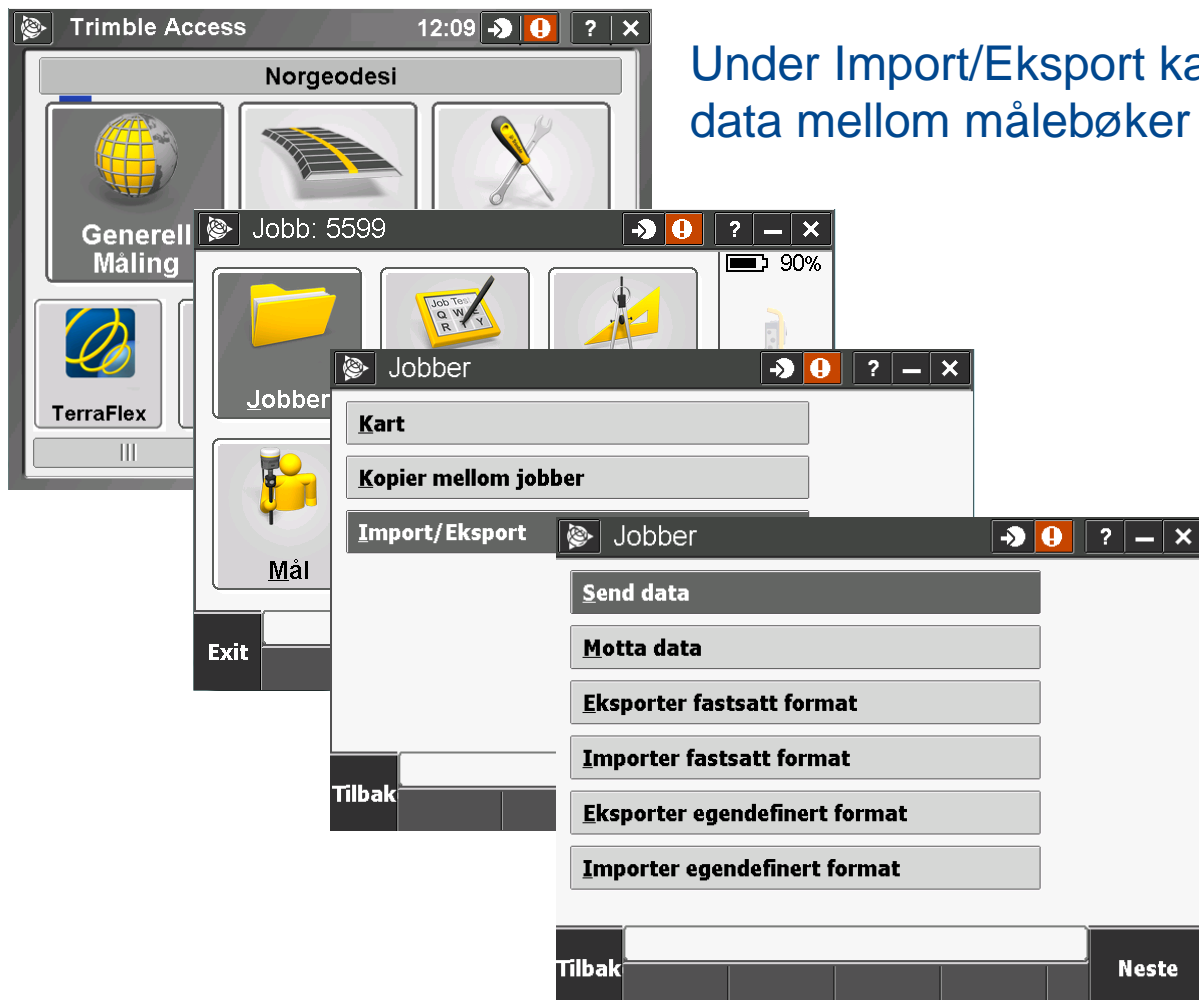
Under Import/Eksport ka
data mellom målebøker

Trimble Access 12:09 ? ✕
Norgeodesi
Generell Måling
TerraFlex

Jobb: 5599 ? — ✕
90%
Jobber
Job Tes
Q W
Mål
Exit

Jobber ? — ✕
Kart
Kopier mellom jobber
Import/Eksport
Tilbak

Jobber ? — ✕
Send data
Motta data
Eksporter fastsatt format
Importer fastsatt format
Eksporter egendefinert format
Importer egendefinert format
Tilbak
Neste